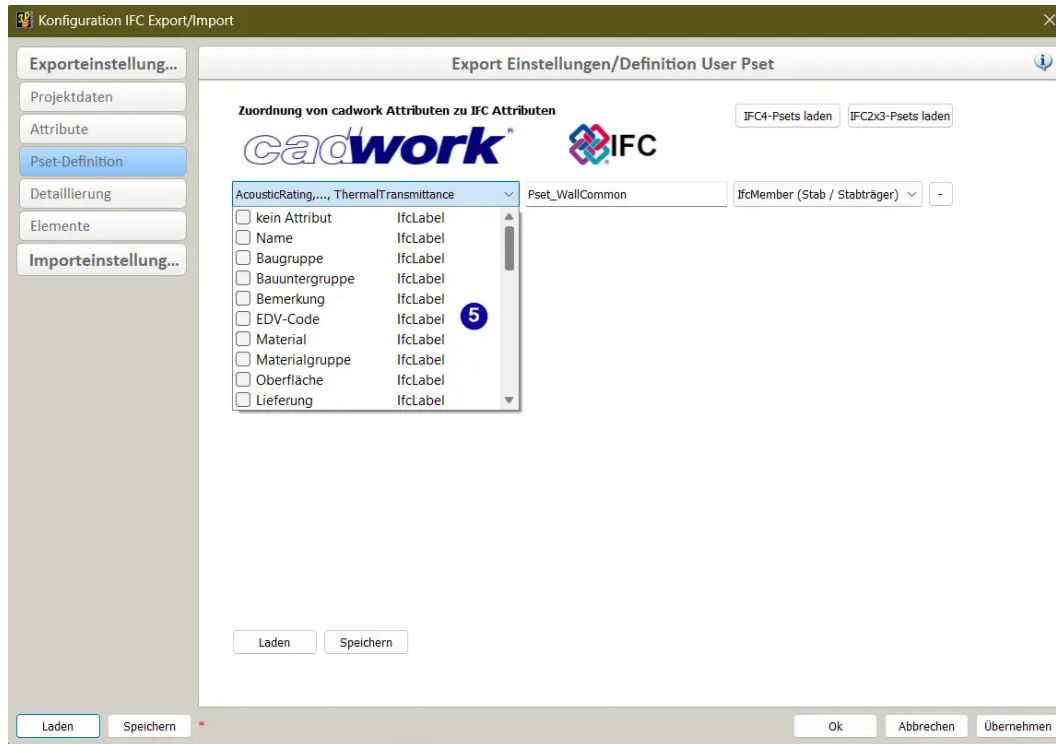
Konfiguration IFC Export/Import

Exporteinstellung...
Projektdaten
Attribute
Pset-Definition
Detaillierung
Elemente
Importeinstellung...

Export Einstellungen/Definition User Pset

Zuordnung von cadwork Attributen zu IFC Attributen

cadwork

IFC

IFC4-Psets laden
IFC2x3-Psets laden

AcousticRating,..., ThermalTransmittance
Pset_WallCommon
IfcMember (Stab / Stabträger)
-

| | |
|---|---|
| kein Attribut | IfcLabel |
| Name | IfcLabel |
| Baugruppe | IfcLabel |
| Bauuntergruppe | IfcLabel |
| Bemerkung | IfcLabel |
| EDV-Code | IfcLabel |
| Material | IfcLabel |
| Materialgruppe | IfcLabel |
| Oberfläche | IfcLabel |
| Lieferung | IfcLabel |

5

Laden
Speichern

Laden
Speichern
*
Ok
Abbrechen
Übernehmen